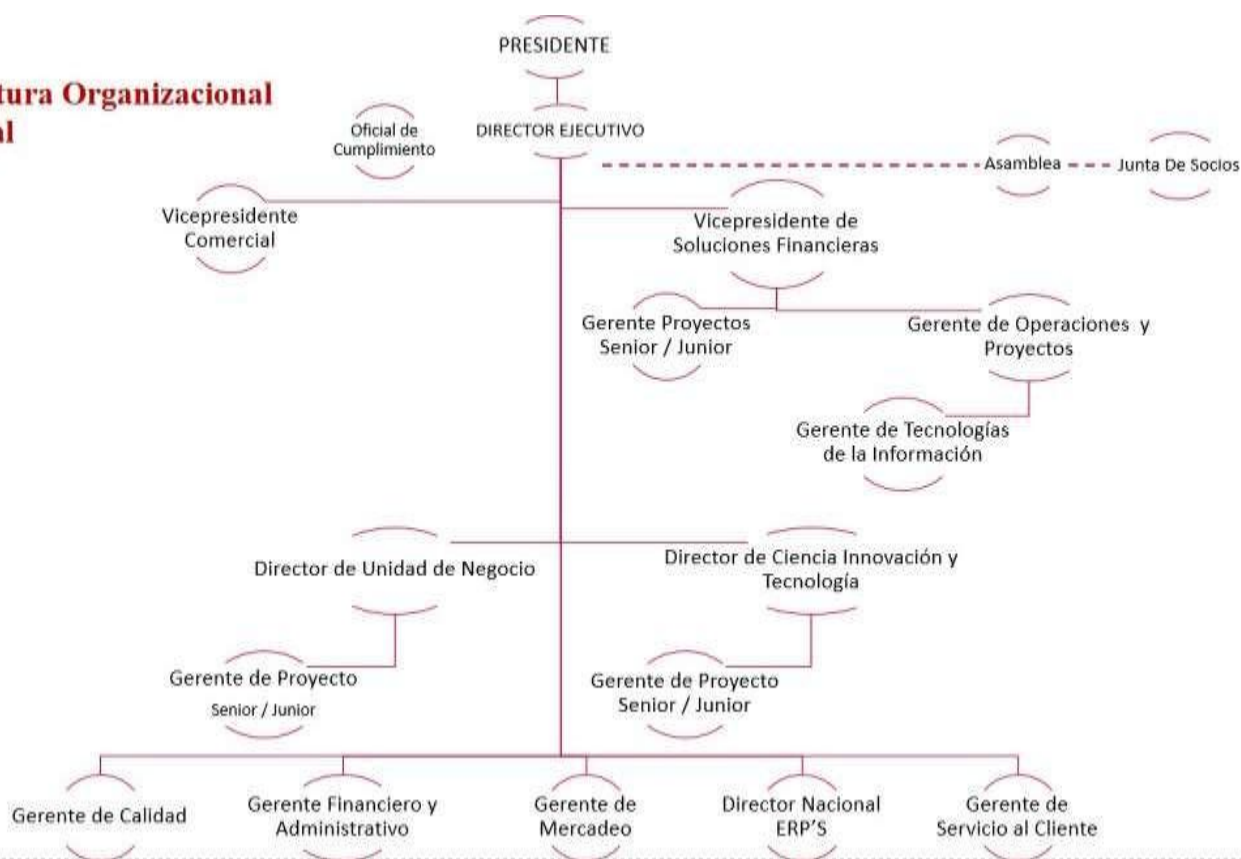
tura Organizacional
al

PRESIDENTE

DIRECTOR EJECUTIVO

Oficial de Cumplimiento

Asamblea

Junta De Socios

Vicepresidente Comercial

Vicepresidente de Soluciones Financieras

Gerente Proyectos Senior / Junior

Gerente de Operaciones y Proyectos

Gerente de Tecnologías de la Información

Director de Unidad de Negocio

Director de Ciencia Innovación y Tecnología

Gerente de Proyecto
Senior / Junior

Gerente de Proyecto Senior / Junior

Gerente de Calidad

Gerente Financiero y Administrativo

Gerente de Mercadeo

Director Nacional ERP'S

Gerente de Servicio al Cliente